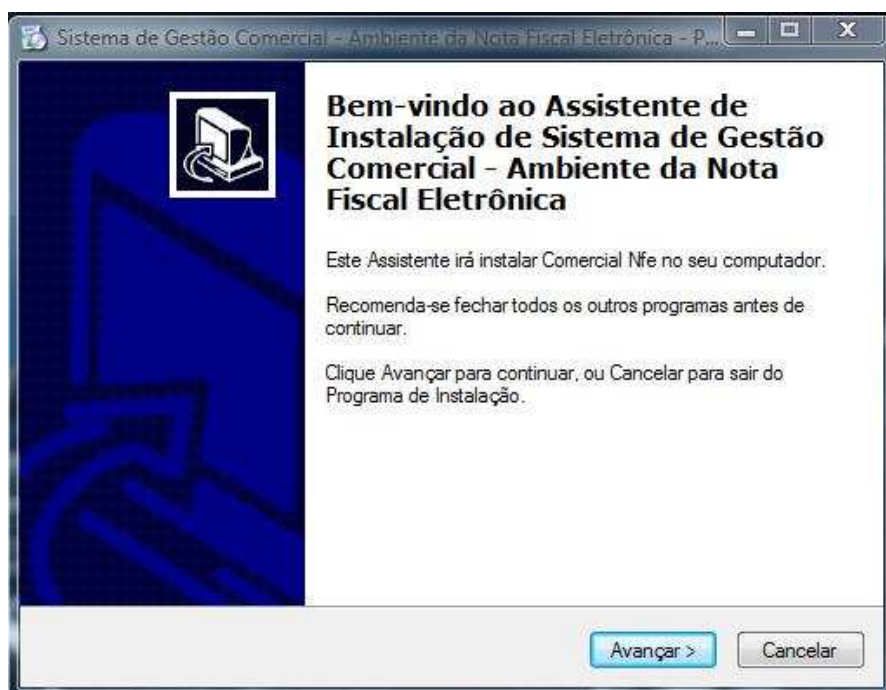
Sistema de Gestão Comercial - Ambiente da Nota Fiscal Eletrônica - P...

Bem-vindo ao Assistente de Instalação de Sistema de Gestão Comercial - Ambiente da Nota Fiscal Eletrônica

Este Assistente irá instalar Comercial Nfe no seu computador.

Recomenda-se fechar todos os outros programas antes de continuar.

Clique Avançar para continuar, ou Cancelar para sair do Programa de Instalação.

Avançar >

Cancelar